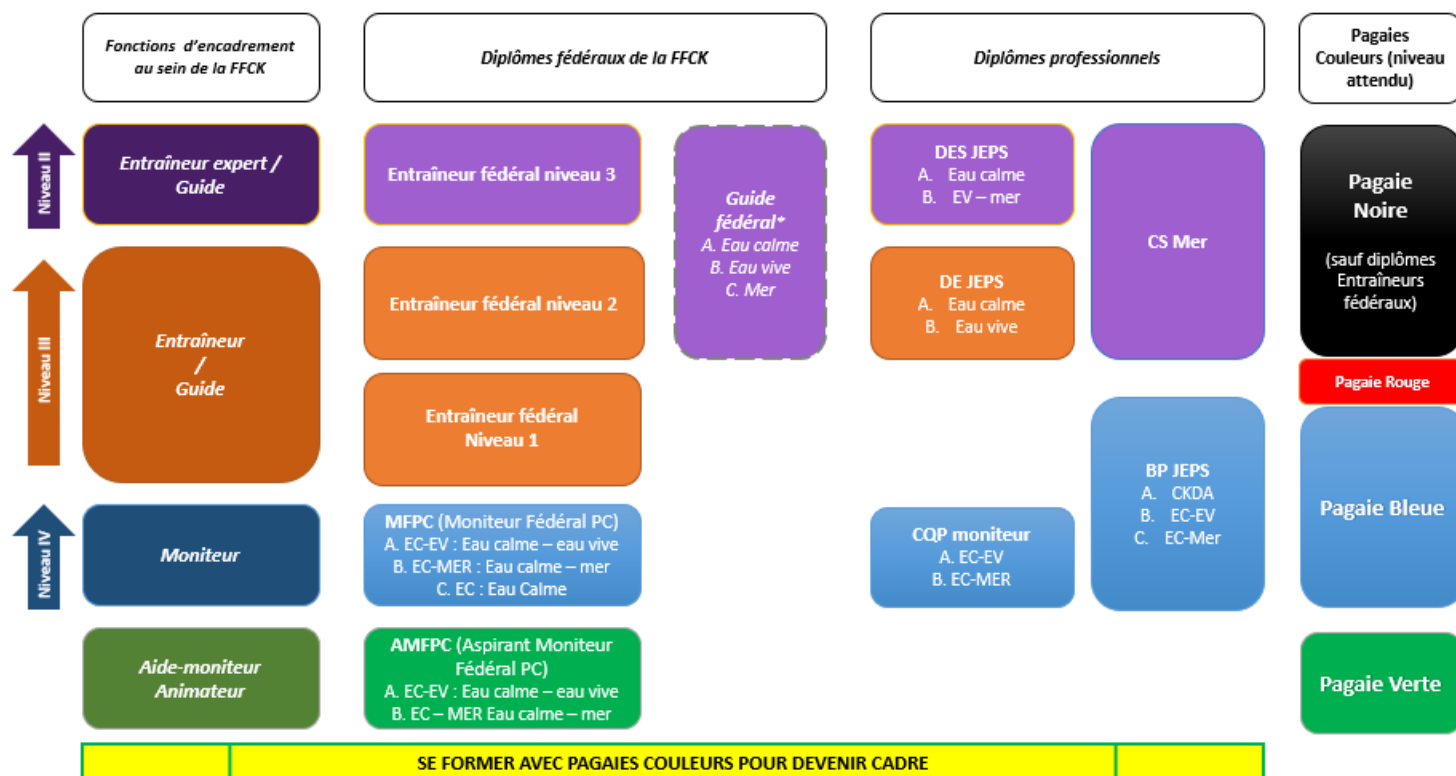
Fonctions d'encadrement au sein de la FFCK

Diplômes fédéraux de la FFCK

Diplômes professionnels

Pagaies Couleurs (niveau attendu)

Niveau II

Entraîneur expert / Guide

Entraîneur fédéral niveau 3

Guide fédéral*
A. Eau calme
B. Eau vive
C. Mer

DES JEPS
A. Eau calme
B. EV – mer

CS Mer

Pagaie Noire

(sauf diplômes Entraîneurs fédéraux)

Niveau III

Entraîneur / Guide

Entraîneur fédéral niveau 2

DE JEPS
A. Eau calme
B. Eau vive

Pagaie Rouge

Entraîneur fédéral Niveau 1

BP JEPS
A. CKDA
B. EC-EV
C. EC-Mer

Pagaie Bleue

Niveau IV

Moniteur

MFPC (Moniteur Fédéral PC)
A. EC-EV : Eau calme – eau vive
B. EC-MER : Eau calme – mer
C. EC : Eau Calme

CQP moniteur
A. EC-EV
B. EC-MER

Aide-moniteur Animateur

AMFPC (Aspirant Moniteur Fédéral PC)
A. EC-EV : Eau calme – eau vive
B. EC – MER Eau calme – mer

Pagaie Verte

SE FORMER AVEC PAGAIES COULEURS POUR DEVENIR CADRE